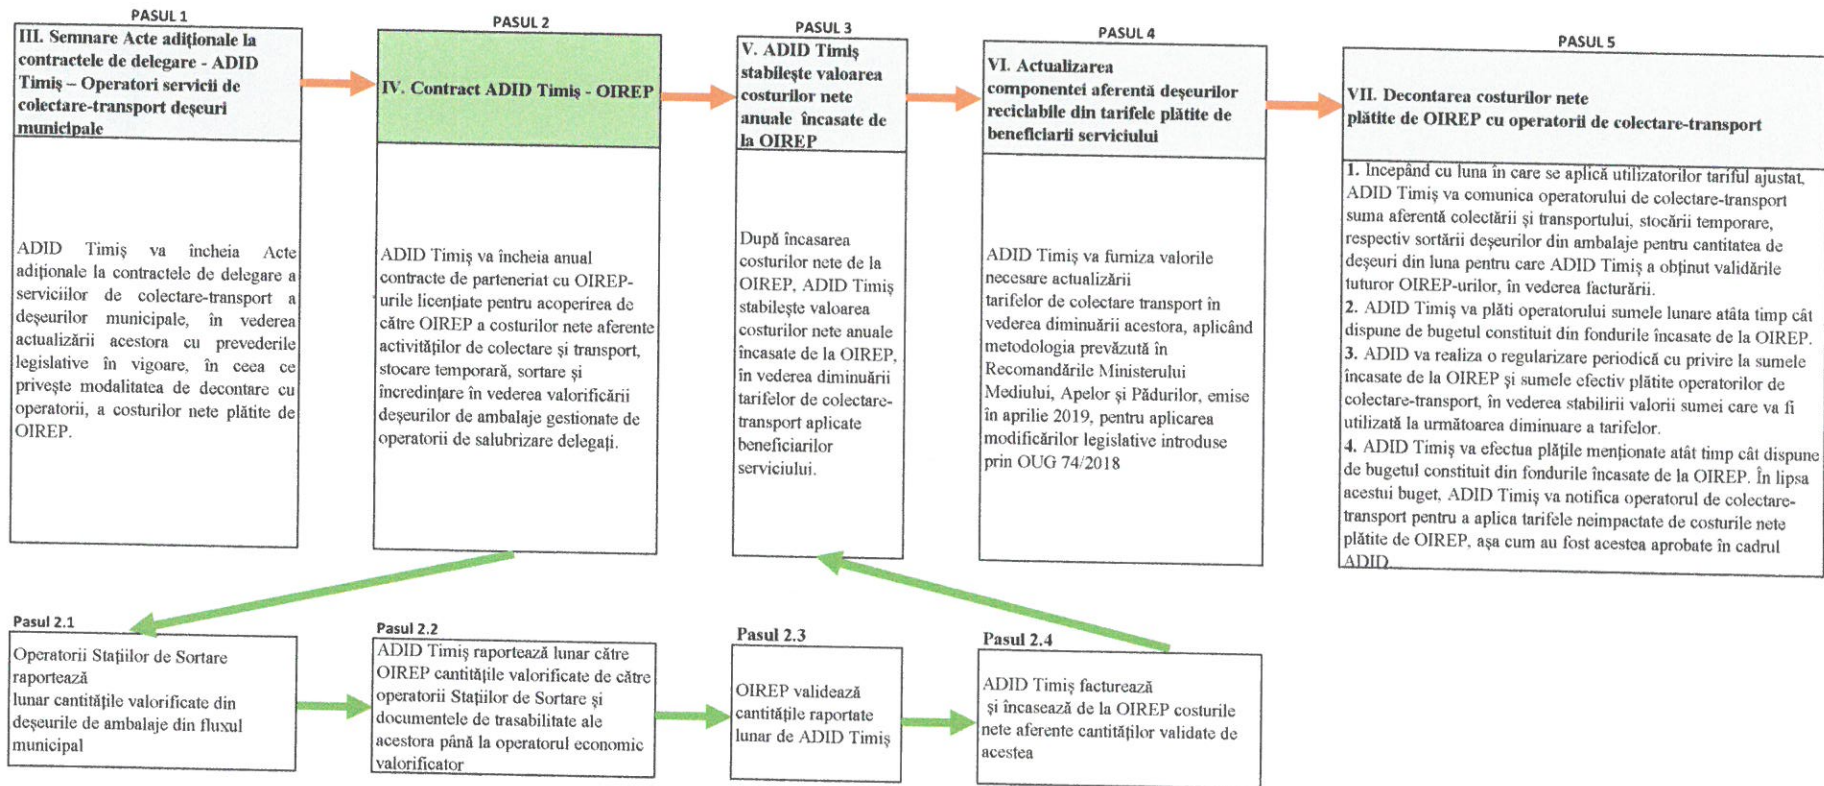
PASUL 1

III. Semnare Acte adiționale la contractele de delegare - ADID Timiș – Operatori servicii de colectare-transport deșeuri municipale

ADID Timiș va încheia Acte adiționale la contractele de delegare a serviciilor de colectare-transport a deșeurilor municipale, în vederea actualizării acestora cu prevederile legislative în vigoare, în ceea ce privește modalitatea de decontare cu operatorii, a costurilor nete plătite de OIREP.

PASUL 2

IV. Contract ADID Timiș - OIREP

ADID Timiș va încheia anual contracte de parteneriat cu OIREP-urile licențiate pentru acoperirea de către OIREP a costurilor nete aferente activităților de colectare și transport, stocare temporară, sortare și încredințare în vederea valorificării deșeurilor de ambalaje gestionate de operatorii de salubrizare delegați.

PASUL 3

V. ADID Timiș stabilește valoarea costurilor nete anuale încasate de la OIREP

După încasarea costurilor nete de la OIREP, ADID Timiș stabilește valoarea costurilor nete anuale încasate de la OIREP, în vederea diminuării tarifelor de colectare-transport aplicate beneficiarilor serviciului.

PASUL 4

VI. Actualizarea componentei aferentă deșeurilor reciclabile din tarifele plătite de beneficiarii serviciului

ADID Timiș va furniza valorile necesare actualizării tarifelor de colectare transport în vederea diminuării acestora, aplicând metodologia prevăzută în Recomandările Ministerului Mediului, Apelor și Pădurilor, emise în aprilie 2019, pentru aplicarea modificărilor legislative introduse prin OUG 74/2018

PASUL 5

VII. Decontarea costurilor nete plătite de OIREP cu operatorii de colectare-transport

1. Incepând cu luna în care se aplică utilizatorilor tariful ajustat, ADID Timiș va comunica operatorului de colectare-transport suma aferentă colectării și transportului, stocării temporare, respectiv sortării deșeurilor din ambalaje pentru cantitatea de deșeuri din luna pentru care ADID Timiș a obținut validările tuturor OIREP-urilor, în vederea facturării.
2. ADID Timiș va plăti operatorului sumele lunare atâta timp cât dispune de bugetul constituit din fondurile încasate de la OIREP.
3. ADID va realiza o regularizare periodică cu privire la sumele încasate de la OIREP și sumele efectiv plătite operatorilor de colectare-transport, în vederea stabilirii valorii sumei care va fi utilizată la următoarea diminuare a tarifelor.
4. ADID Timiș va efectua plățile menționate atât timp cât dispune de bugetul constituit din fondurile încasate de la OIREP. În lipsa acestui buget, ADID Timiș va notifica operatorul de colectare-transport pentru a aplica tarifele neimpactate de costurile nete plătite de OIREP, așa cum au fost acestea aprobate în cadrul ADID.

Pasul 2.1

Operatorii Stațiilor de Sortare raportează lunar cantitățile valorificate din deșeurile de ambalaje din fluxul municipal

Pasul 2.2

ADID Timiș raportează lunar către OIREP cantitățile valorificate de către operatorii Stațiilor de Sortare și documentele de trasabilitate ale acestora până la operatorul economic valorificator

Pasul 2.3

OIREP validează cantitățile raportate lunar de ADID Timiș

Pasul 2.4

ADID Timiș facturează și încasează de la OIREP costurile nete aferente cantităților validate de acestea